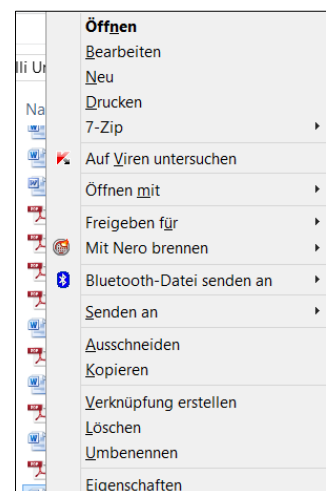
lli Ur

Na

Öffnen
Bearbeiten
Neu
Drucken
7-Zip
Auf Viren untersuchen
Öffnen mit
Freigeben für
Mit Nero brennen
Bluetooth-Datei senden an
Senden an
Ausschneiden
Kopieren
Verknüpfung erstellen
Löschen
Umbenennen
Eigenschaften